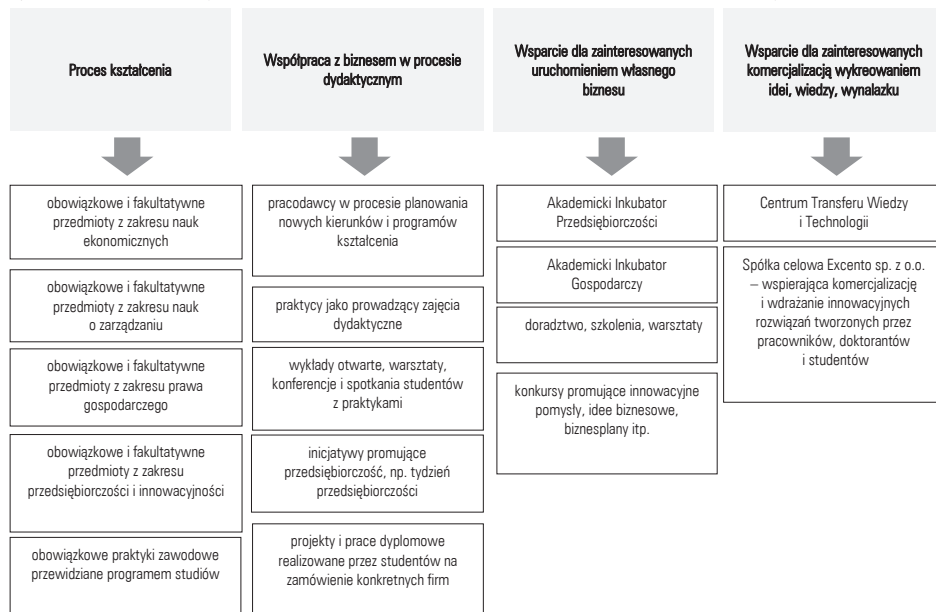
Proces kształcenia

obowiązkowe i fakultatywne przedmioty z zakresu nauk ekonomicznych

obowiązkowe i fakultatywne przedmioty z zakresu nauk o zarządzaniu

obowiązkowe i fakultatywne przedmioty z zakresu prawa gospodarczego

obowiązkowe i fakultatywne przedmioty z zakresu przedsiębiorczości i innowacyjności

obowiązkowe praktyki zawodowe przewidziane programem studiów

Współpraca z biznesem w procesie dydaktycznym

pracodawcy w procesie planowania nowych kierunków i programów kształcenia

praktycy jako prowadzący zajęcia dydaktyczne

wykłady otwarte, warsztaty, konferencje i spotkania studentów z praktykami

inicjatywy promujące przedsiębiorczość, np. tydzień przedsiębiorczości

projekty i prace dyplomowe realizowane przez studentów na zamówienie konkretnych firm

Wsparcie dla zainteresowanych uruchomieniem własnego biznesu

Akademicki Inkubator Przedsiębiorczości

Akademicki Inkubator Gospodarczy

doradztwo, szkolenia, warsztaty

konkursy promujące innowacyjne pomysły, idee biznesowe, biznesplany itp.

Wsparcie dla zainteresowanych komercjalizacją wykreowaniem idei, wiedzy, wynalazku

Centrum Transferu Wiedzy i Technologii

Spółka celowa Excento sp. z o.o. – wspierająca komercjalizację i wdrażanie innowacyjnych rozwiązań tworzonych przez pracowników, doktorantów i studentów